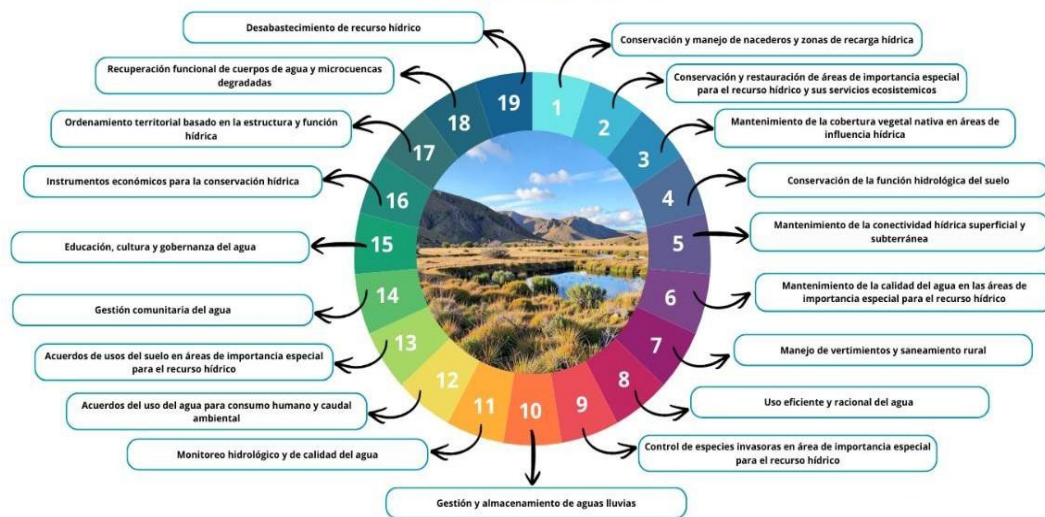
1
Conservación y manejo de nacederos y zonas de recarga hídrica

2
Conservación y restauración de áreas de importancia especial para el recurso hídrico y sus servicios ecosistemicos

3
Mantenimiento de la cobertura vegetal nativa en áreas de influencia hídrica

4
Conservación de la función hidrológica del suelo

5
Mantenimiento de la conectividad hídrica superficial y subterránea

6
Mantenimiento de la calidad del agua en las áreas de importancia especial para el recurso hídrico

7
Manejo de vertimientos y saneamiento rural

8
Uso eficiente y racional del agua

9
Control de especies invasoras en área de importancia especial para el recurso hídrico

10
Gestión y almacenamiento de aguas lluvias

11
Monitoreo hidrológico y de calidad del agua

12
Acuerdos del uso del agua para consumo humano y caudal ambiental

13
Acuerdos de usos del suelo en áreas de importancia especial para el recurso hídrico

14
Gestión comunitaria del agua

15
Educación, cultura y gobernanza del agua

16
Instrumentos económicos para la conservación hídrica

17
Ordenamiento territorial basado en la estructura y función hídrica

18
Recuperación funcional de cuerpos de agua y microcuencas degradadas

19
Desabastecimiento de recurso hídrico